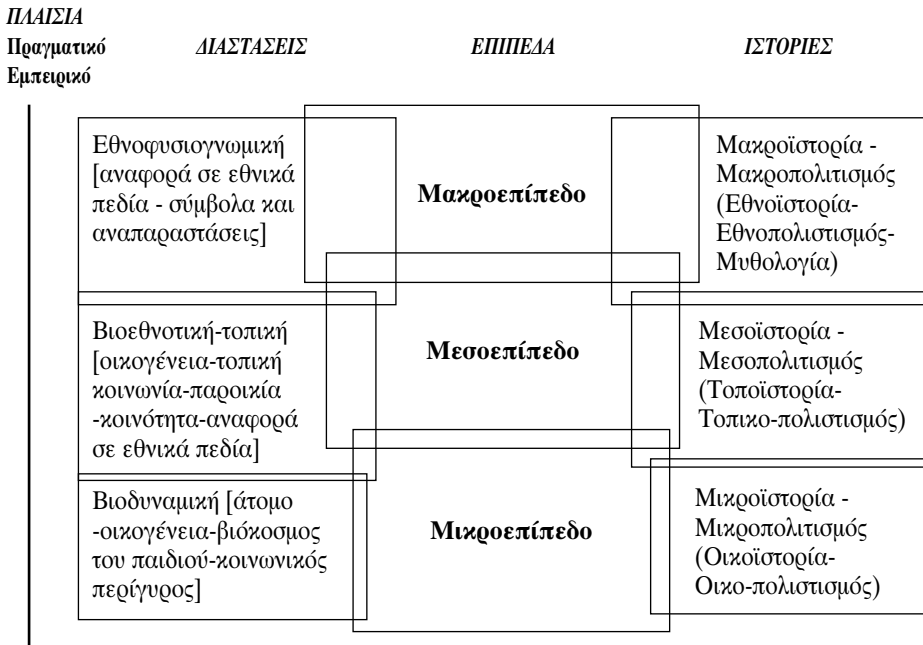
ΠΛΑΙΣΙΑ
Πραγματικό Εμπειρικό

ΔΙΑΣΤΑΣΕΙΣ

ΕΠΙΠΕΔΑ

ΙΣΤΟΡΙΕΣ

Εθνοφυσιογνωμική [αναφορά σε εθνικά πεδία - σύμβολα και αναπαραστάσεις]

Μακροεπίπεδο

Μακροϊστορία - Μακροπολιτισμός (Εθνοϊστορία-Εθνοπολιστισμός-Μυθολογία)

Βιοεθνοτική-τοπική [οικογένεια-τοπική κοινωνία-παροικία -κοινότητα-αναφορά σε εθνικά πεδία]

Μεσοεπίπεδο

Μεσοϊστορία - Μεσοπολιτισμός (Τοποϊστορία-Τοπικο-πολιστισμός)

Βιοδυναμική [άτομο -οικογένεια-βιόκοσμος του παιδιού-κοινωνικός περίγυρος]

Μικροεπίπεδο

Μικροϊστορία - Μικροπολιτισμός (Οικοϊστορία-Οικο-πολιστισμός)